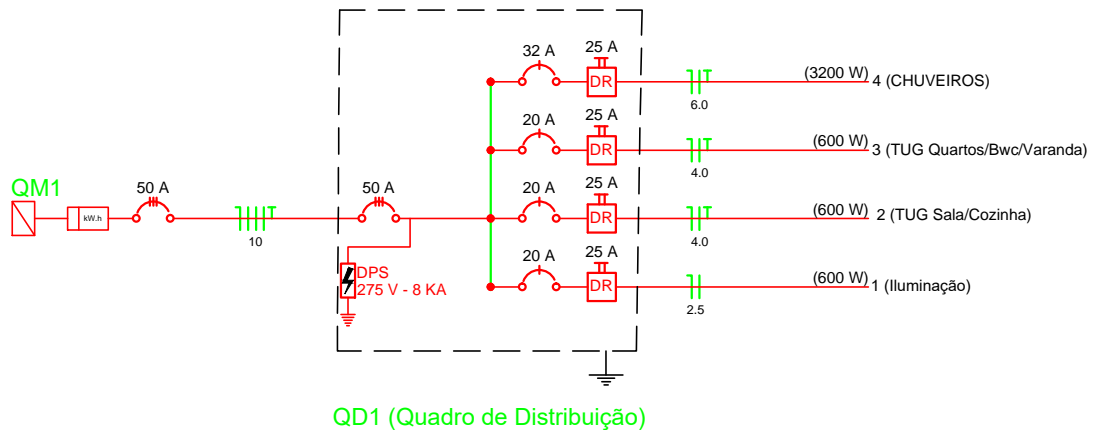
QM1

kW.h

50 A

10

50 A

DPS
275 V - 8 KA

32 A
25 A
DR
6.0
(3200 W) 4 (CHUVEIROS)

20 A
25 A
DR
4.0
(600 W) 3 (TUG Quartos/Bwc/Varanda)

20 A
25 A
DR
4.0
(600 W) 2 (TUG Sala/Cozinha)

20 A
25 A
DR
2.5
(600 W) 1 (Iluminação)

QD1 (Quadro de Distribuição)